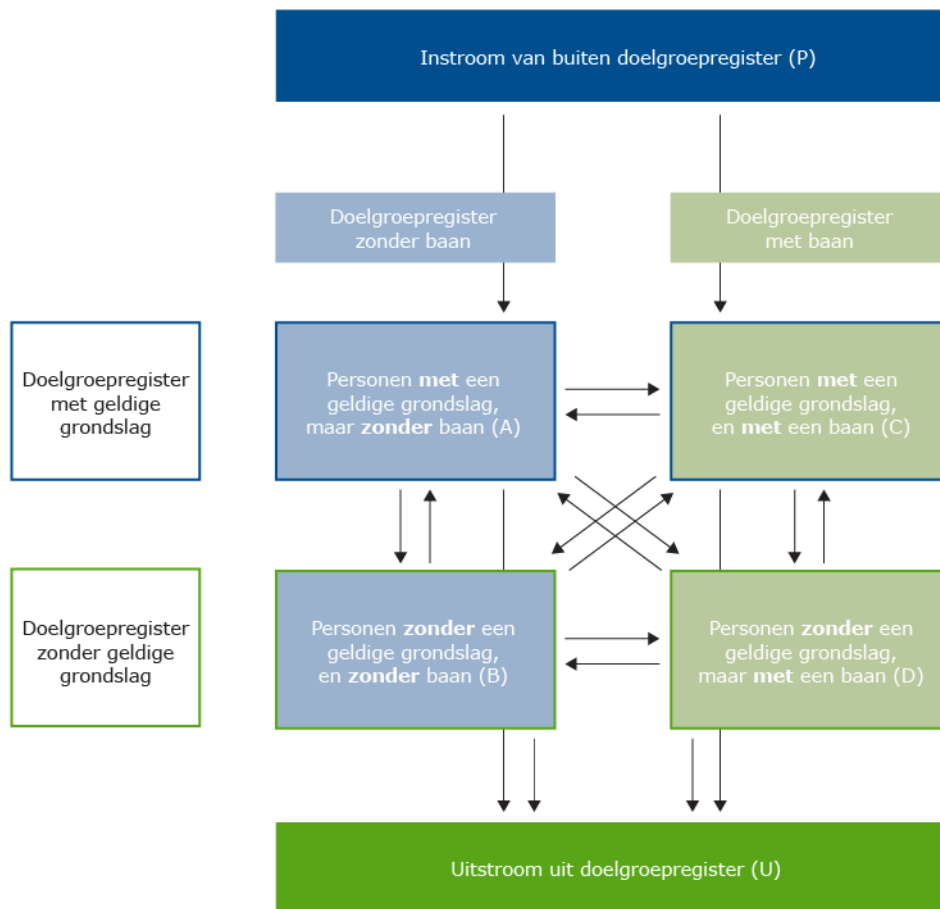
Instroom van buiten doelgroepregister (P)

Doelgroepregister zonder baan

Doelgroepregister met baan

Doelgroepregister met geldige grondslag

Personen **met** een geldige grondslag, maar **zonder** baan (A)

Personen **met** een geldige grondslag, en **met** een baan (C)

Doelgroepregister zonder geldige grondslag

Personen **zonder** een geldige grondslag, en **zonder** baan (B)

Personen **zonder** een geldige grondslag, maar **met** een baan (D)

Uitstroom uit doelgroepregister (U)